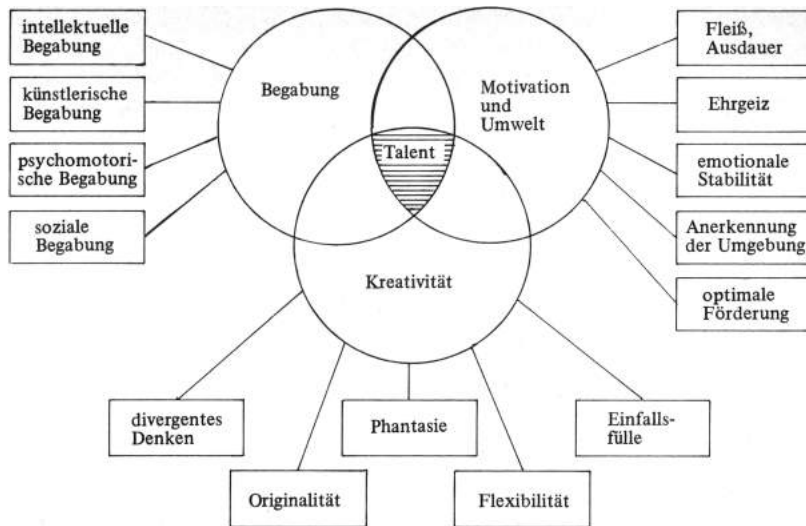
intellektuelle Begabung

künstlerische Begabung

psychomotorische Begabung

soziale Begabung

Begabung

Motivation und Umwelt

Talent

Kreativität

Fleiß, Ausdauer

Ehrgeiz

emotionale Stabilität

Anerkennung der Umgebung

optimale Förderung

divergentes Denken

Originalität

Phantasie

Flexibilität

Einfallsfülle